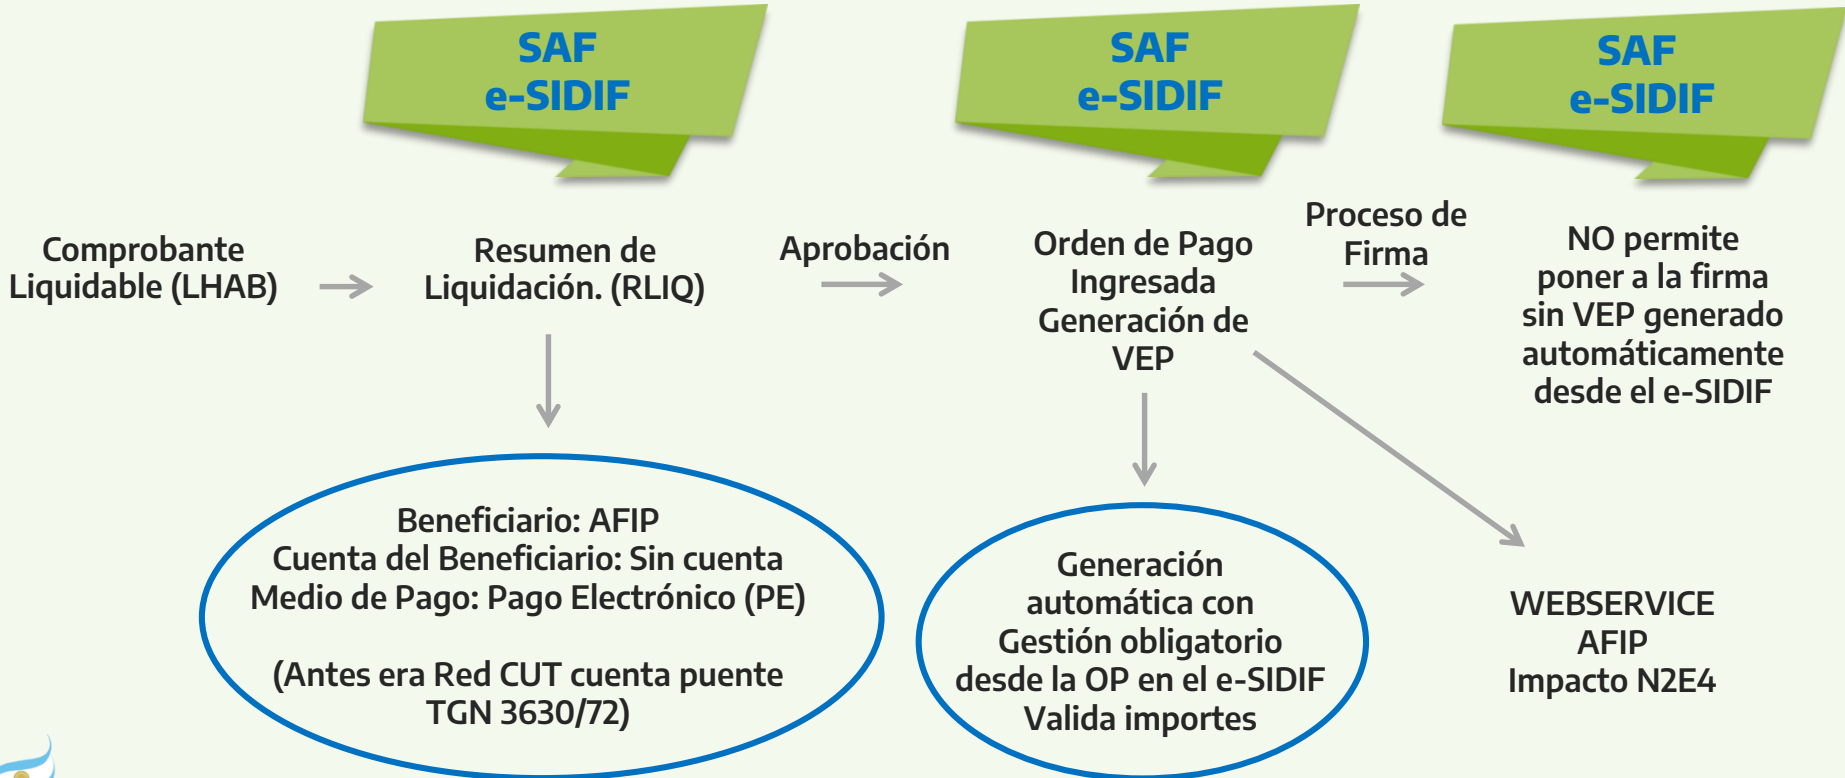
SAF
e-SIDIF

SAF
e-SIDIF

SAF
e-SIDIF

Comprobante Liquidable (LHAB)

Resumen de Liquidación. (RLIQ)

Aprobación

Orden de Pago Ingresada Generación de VEP

Proceso de Firma

NO permite poner a la firma sin VEP generado automáticamente desde el e-SIDIF

Beneficiario: AFIP
Cuenta del Beneficiario: Sin cuenta
Medio de Pago: Pago Electrónico (PE)

(Antes era Red CUT cuenta puente TGN 3630/72)

Generación automática con Gestión obligatorio desde la OP en el e-SIDIF Valida importes

WEBSERVICE
AFIP
Impacto N2E4